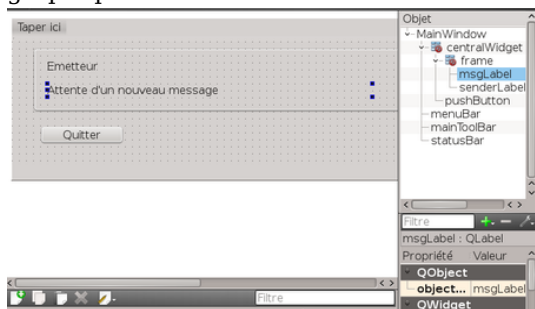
Taper ici

Emetteur

Attente d'un nouveau message

Quitter

Filtre

Objet

MainWindow
centralWidget
frame
msgLabel
senderLabel
pushButton
menuBar
mainToolBar
statusBar

Filtre

msgLabel : QLabel

| Propriété | Valeur |
|---|---|
| QObject | |
| object... | msgLabel |
| QWidget | |